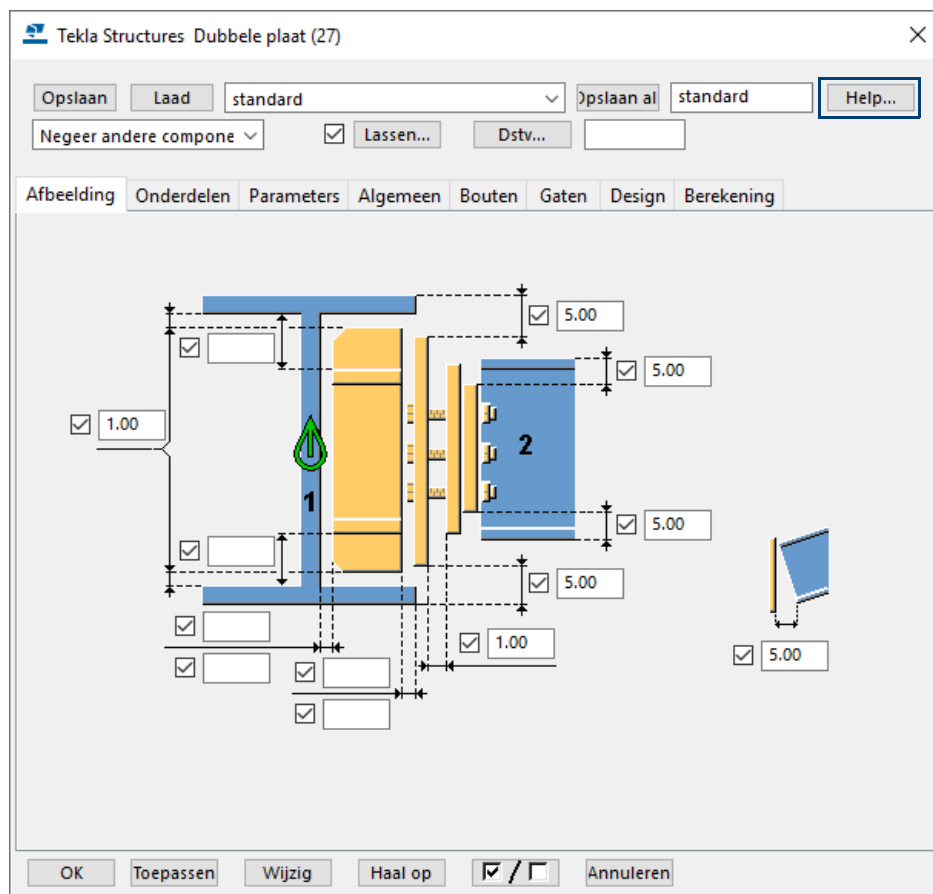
Tekla Structures Dubbele plaat (27)

Opslaan Laad standard Opslaan al standard Help...

Negeer andere compone Lassen... Dstv...

Afbeelding Onderdelen Parameters Algemeen Bouten Gaten Design Berekening

5.00

5.00

1.00

2

1

5.00

5.00

1.00

5.00

OK Toepassen Wijzig Haal op Annuleren